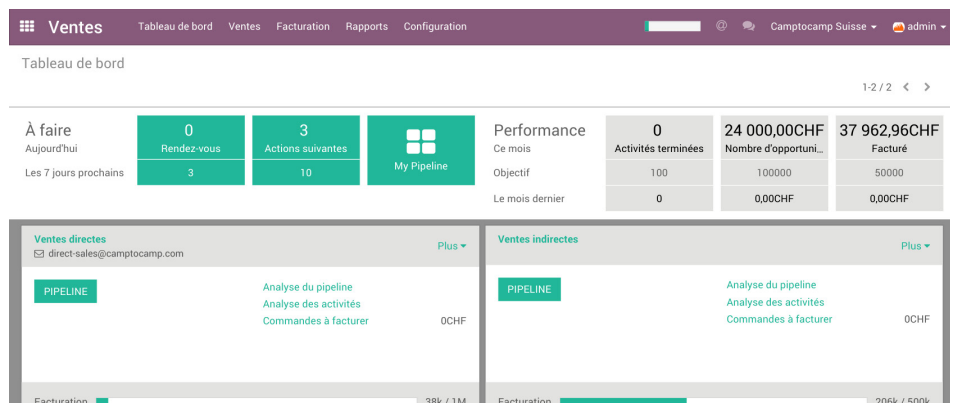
Ventes Tableau de bord Ventes Facturation Rapports Configuration Camptocamp Suisse admin

Tableau de bord

1-2 / 2

À faire
Aujourd'hui
Les 7 jours prochains

| 0 Rendez-vous | 3 Actions suivantes | My Pipeline |
|---|---|---|
| 3 | 10 | |

Performance
Ce mois
Objectif
Le mois dernier

| 0 Activités terminées | 24 000,00CHF Nombre d'opportuni... | 37 962,96CHF Facturé |
|---|---|---|
| 100 | 100000 | 50000 |
| 0 | 0,00CHF | 0,00CHF |

Ventes directes
direct-sales@camptocamp.com
Plus

PIPELINE
Analyse du pipeline
Analyse des activités
Commandes à facturer 0CHF

Facturation 38k / 1M

Ventes indirectes
Plus

PIPELINE
Analyse du pipeline
Analyse des activités
Commandes à facturer 0CHF

Facturation 206k / 500k